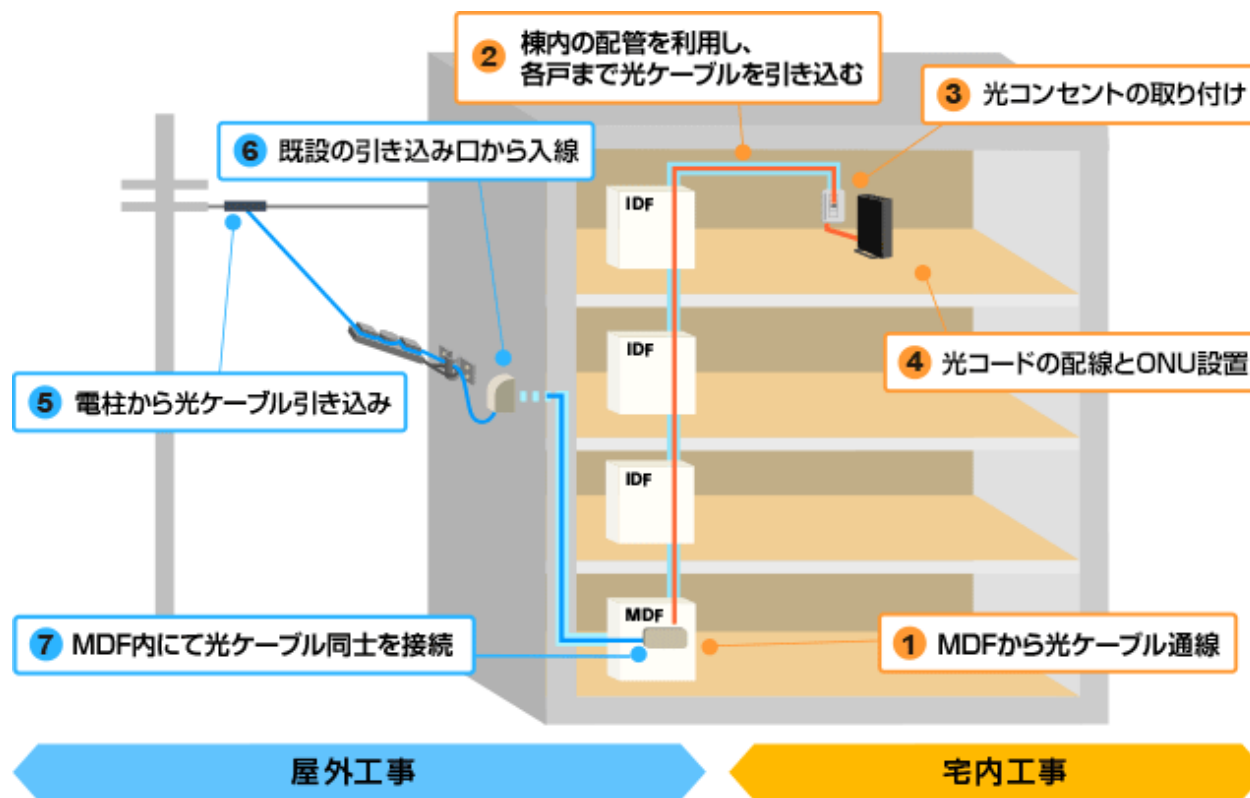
2 棟内の配管を利用し、各戸まで光ケーブルを引き込む

3 光コンセントの取り付け

6 既設の引き込み口から入線

IDF

IDF

IDF

MDF

4 光コードの配線とONU設置

5 電柱から光ケーブル引き込み

7 MDF内にて光ケーブル同士を接続

1 MDFから光ケーブル通線

屋外工事

宅内工事